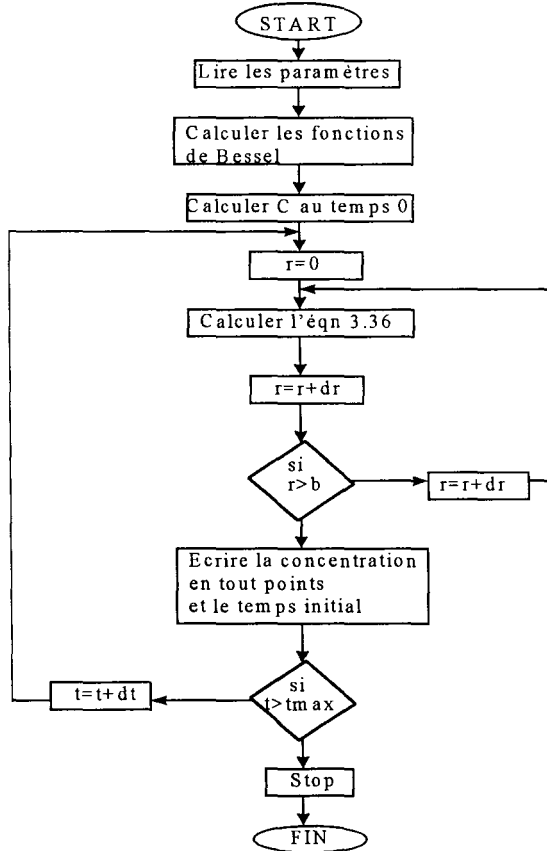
START

Lire les paramètres

Calculer les fonctions de Bessel

Calculer C au temps 0

r=0

Calculer l'éqn 3.36

r=r+dr

si r>b

r=r+dr

Ecrire la concentration en tout points et le temps initial

si t>tmax

t=t+dt

Stop

FIN